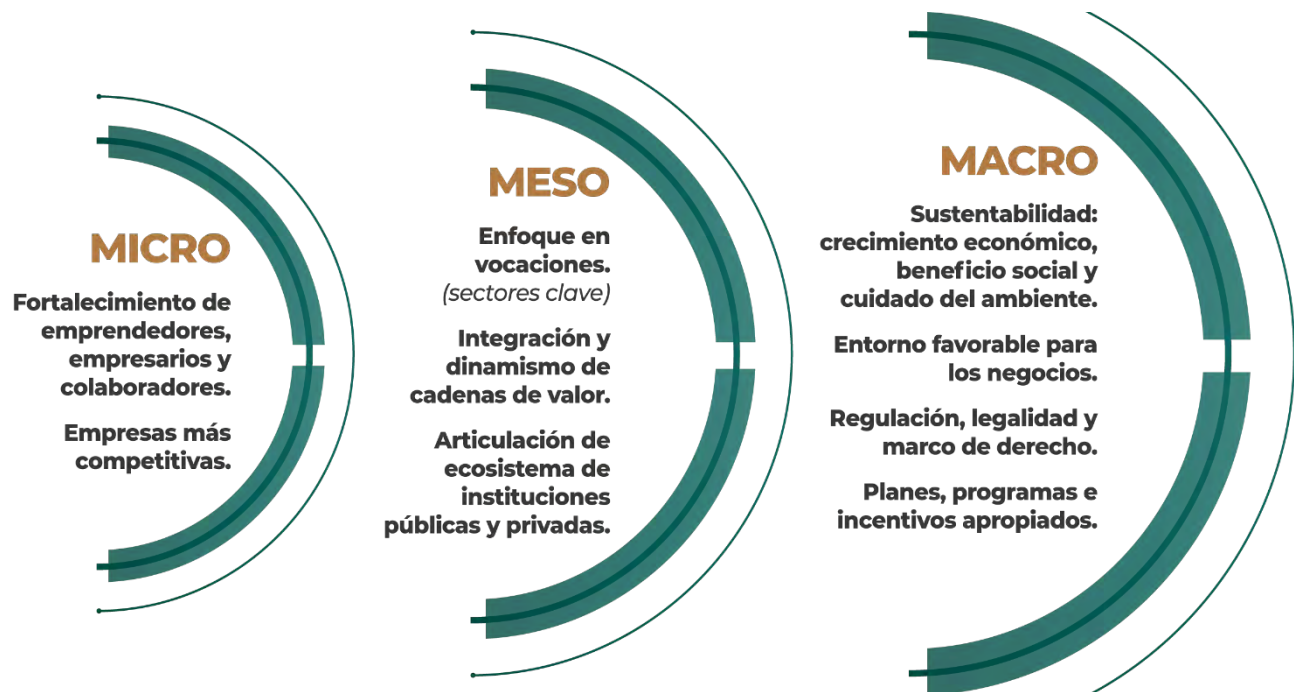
MICRO

Fortalecimiento de emprendedores, empresarios y colaboradores.

Empresas más competitivas.

MESO

Enfoque en vocaciones. (sectores clave)

Integración y dinamismo de cadenas de valor.

Articulación de ecosistema de instituciones públicas y privadas.

MACRO

Sustentabilidad: crecimiento económico, beneficio social y cuidado del ambiente.

Entorno favorable para los negocios.

Regulación, legalidad y marco de derecho.

Planes, programas e incentivos apropiados.